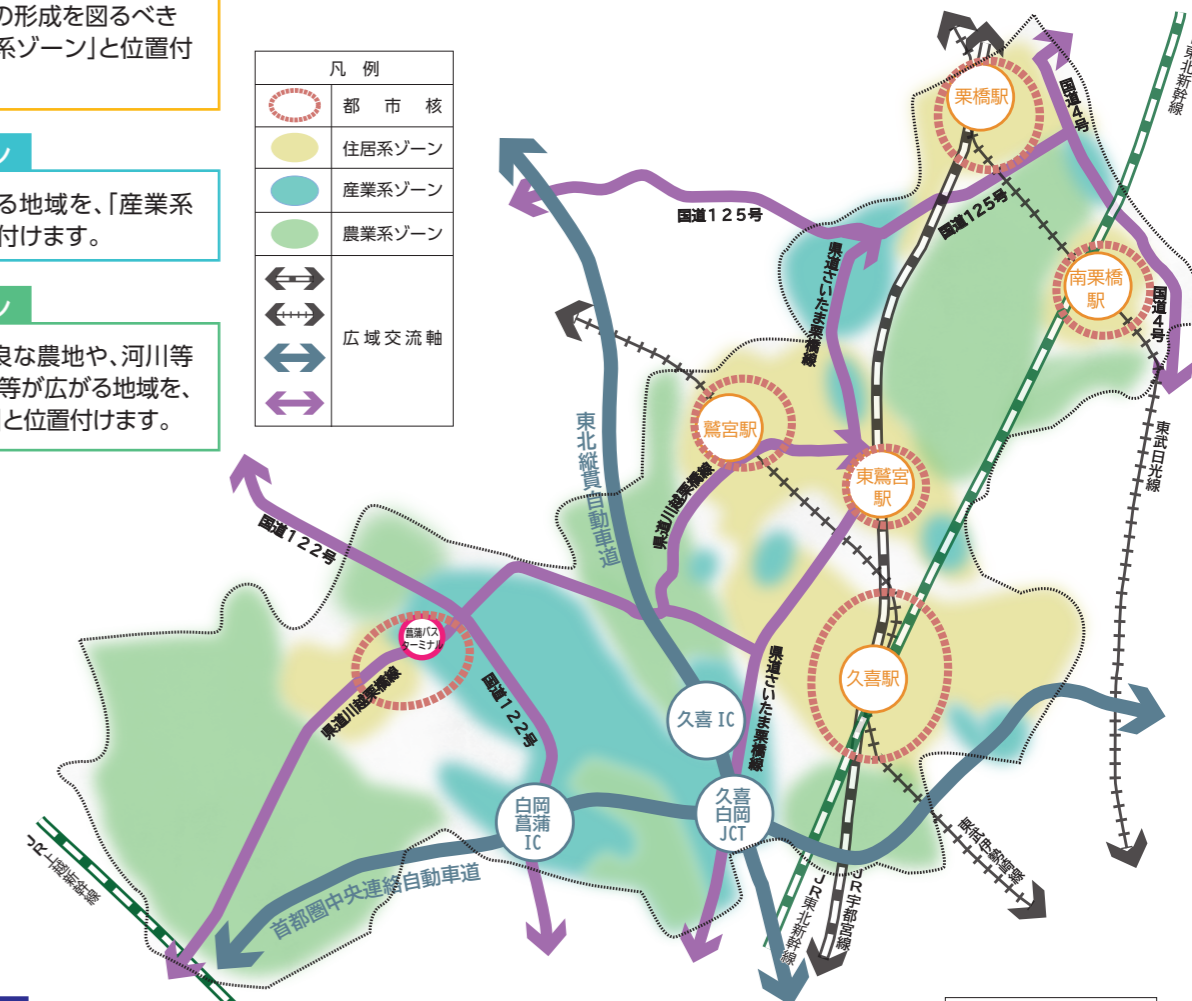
の形成を図るべき
系ゾーン」と位置付

る地域を、「産業系
付けます。

良な農地や、河川等
等が広がる地域を、
」と位置付けます。

| 凡　例 | |
|---|---|
| | 都　市　核 |
| | 住居系ゾーン |
| | 産業系ゾーン |
| | 農業系ゾーン |
| | 広域交流軸 |

栗橋駅
南栗橋駅
鷲宮駅
東鷲宮駅
久喜駅
菖蒲バスターミナル
久喜 IC
久喜白岡JCT
白岡菖蒲IC
国道4号
国道125号
国道122号
県道さいたま栗橋線
県道川越栗橋線
東北縦貫自動車道
首都圏中央連絡自動車道
東北新幹線
東武日光線
東武伊勢崎線
JR東北新幹線
JR宇都宮線
JR上越新幹線